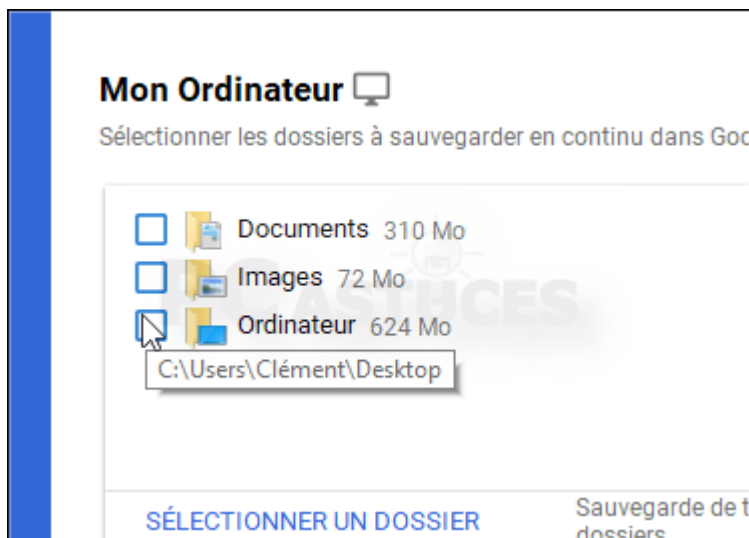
Mon Ordinateur

Sélectionner les dossiers à sauvegarder en continu dans Goo

Documents 310 Mo

Images 72 Mo

Ordinateur 624 Mo

C:\Users\Clément\Desktop

PC ASTUCES

SÉLECTIONNER UN DOSSIER

Sauvegarde de t dossiers